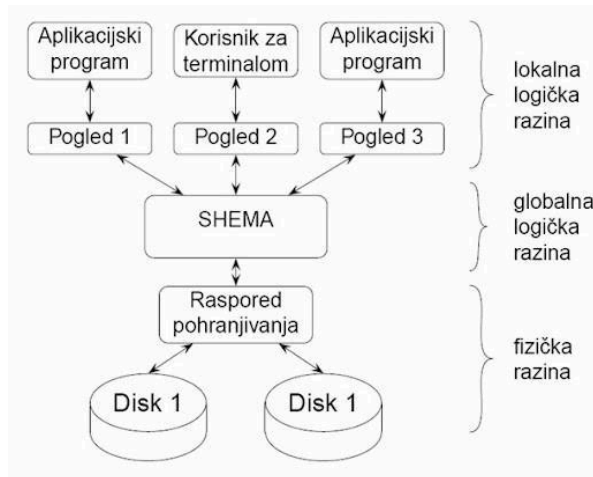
Aplikacijski program

Korisnik za terminalom

Aplikacijski program

lokalna logička razina

Pogled 1

Pogled 2

Pogled 3

SHEMA

globalna logička razina

Raspored pohranjivanja

fizička razina

Disk 1

Disk 1